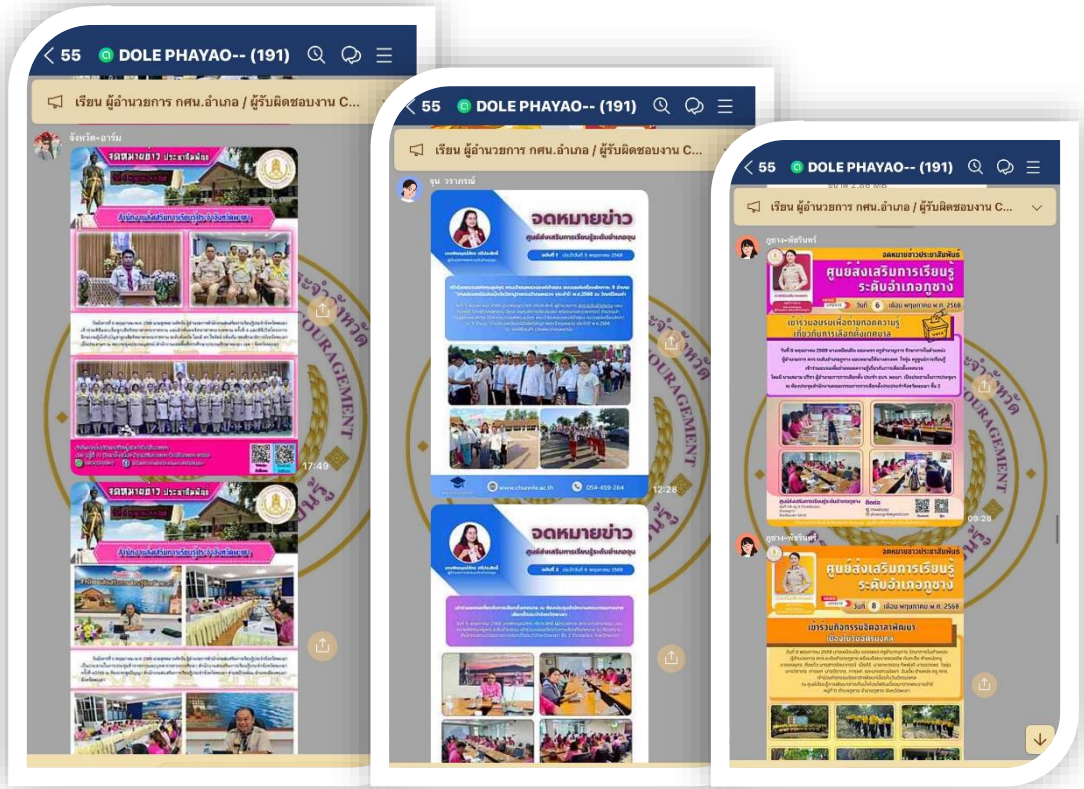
55 DOLE PHAYAO-- (191)

เรียน ผู้อำนวยการ กศน.อำเภอ / ผู้รับผิดชอบงาน C...

จังหวัด-อาร์ม

จดหมายข่าว ประชาสัมพันธ์

17:49

จดหมายข่าว ประชาสัมพันธ์

55 DOLE PHAYAO-- (191)

เรียน ผู้อำนวยการ กศน.อำเภอ / ผู้รับผิดชอบงาน C...

จุน วรากรณ์

จดหมายข่าว

ศูนย์ส่งเสริมการเรียนรู้ระดับอำเภอจุน

www.chunnfe.ac.th

054-459-264

12:28

จดหมายข่าว

ศูนย์ส่งเสริมการเรียนรู้ระดับอำเภอจุน

55 DOLE PHAYAO-- (191)

เรียน ผู้อำนวยการ กศน.อำเภอ / ผู้รับผิดชอบงาน C...

ภูซาง-พัชรินทร์

จดหมายข่าวประชาสัมพันธ์

ศูนย์ส่งเสริมการเรียนรู้ ระดับอำเภอภูซาง

วันที่ 6 เดือน พฤษภาคม พ.ศ. 2568

เข้าร่วมอบรมเพื่อขยายผลความรู้เกี่ยวกับการเลือกตั้งเทศบาล

09:28

ภูซาง-พัชรินทร์

จดหมายข่าวประชาสัมพันธ์

ศูนย์ส่งเสริมการเรียนรู้ ระดับอำเภอภูซาง

วันที่ 8 เดือน พฤษภาคม พ.ศ. 2568

เข้าร่วมกิจกรรมบริจาคสาธารณะ